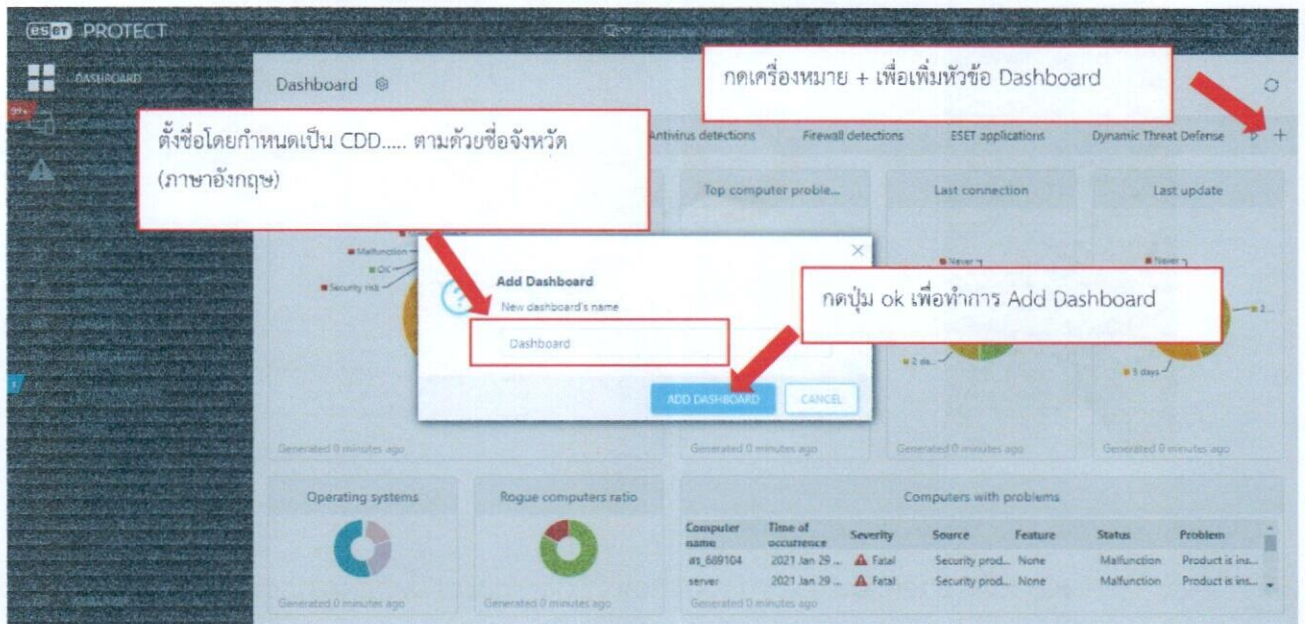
eset PROTECT

Computer Name

DASHBOARD

99+

Dashboard

กดเครื่องหมาย + เพื่อเพิ่มหัวข้อ Dashboard

ตั้งชื่อโดยกำหนดเป็น CDD..... ตามด้วยชื่อจังหวัด (ภาษาอังกฤษ)

Antivirus detections | Firewall detections | ESET applications | Dynamic Threat Defense

Top computer proble...

Last connection

Last update

Malfunction

OK

Security risk

Never

Never

Add Dashboard

New dashboard's name

Dashboard

กดปุ่ม ok เพื่อทำการ Add Dashboard

ADD DASHBOARD

CANCEL

2 da...

5 days

2...

Generated 0 minutes ago

Generated 0 minutes ago

Generated 0 minutes ago

Generated 0 minutes ago

Operating systems

Rogue computers ratio

Computers with problems

| Computer name | Time of occurrence | Severity | Source | Feature | Status | Problem |
|---|---|---|---|---|---|---|
| ats_689104 | 2021 Jan 29 ... | Fatal | Security prod... | None | Malfunction | Product is ins... |
| server | 2021 Jan 29 ... | Fatal | Security prod... | None | Malfunction | Product is ins... |

Generated 0 minutes ago

Generated 0 minutes ago

Generated 0 minutes ago